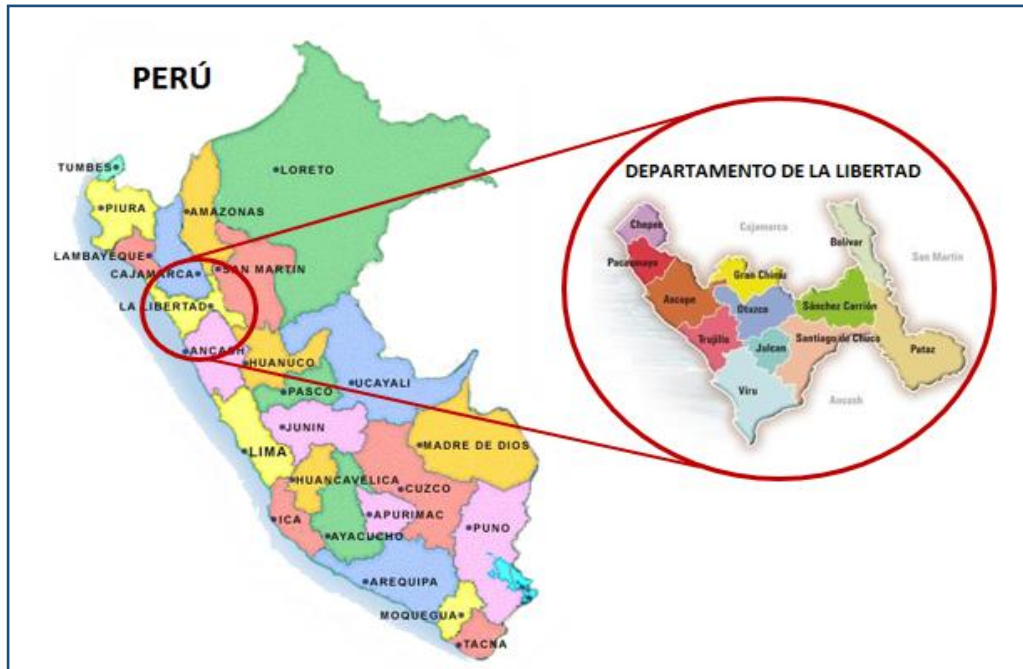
PERÚ

TUMBES
PIURA
LAMBAYEQUE
CAJAMARCA
LA LIBERTAD
AMAZONAS
LORETO
SAN MARTIN
ANCASH
HUANUCO
PASCO
UCAYALI
JUNIN
LIMA
MADRE DE DIOS
HUANCAVELICA
CUZCO
ICA
APURIMAC
AYACUCHO
PUNO
AREQUIPA
MOQUEGUA
TACNA

DEPARTAMENTO DE LA LIBERTAD

Chepen
Cajamarca
Bolivar
San Martin
Pacasmayo
Gran Chimu
Ascope
Otuzco
Sánchez Carrión
Trujillo
Julcan
Santiago de Chuco
Pataz
Viru
Ancash